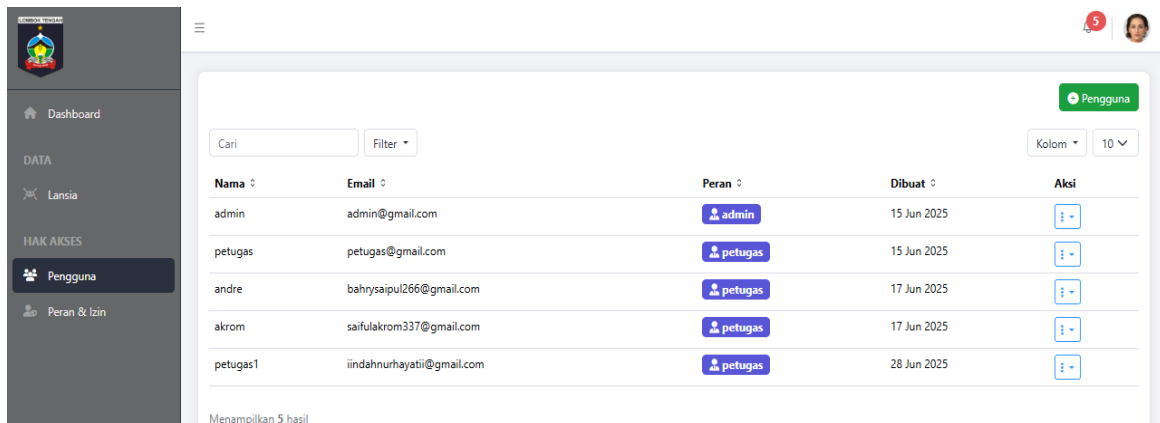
LOMBOK TENGAH

Dashboard

DATA

Lansia

HAK AKSES

Pengguna

Peran & Izin

5

Pengguna

Cari

Filter

Kolom

10

| Nama | Email | Peran | Dibuat | Aksi |
|---|---|---|---|---|
| admin | admin@gmail.com | admin | 15 Jun 2025 | |
| petugas | petugas@gmail.com | petugas | 15 Jun 2025 | |
| andre | bahrysaipul266@gmail.com | petugas | 17 Jun 2025 | |
| akrom | saifulakrom337@gmail.com | petugas | 17 Jun 2025 | |
| petugas1 | iindahnurhayatii@gmail.com | petugas | 28 Jun 2025 | |

Menampilkan 5 hasil